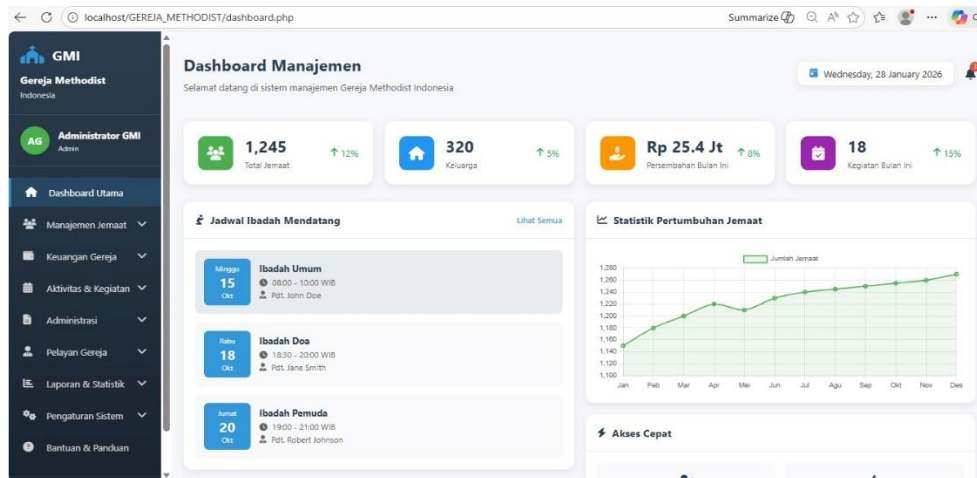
localhost/GEREJA_METHODIST/dashboard.php

Summarize

GMI
Gereja Methodist
Indonesia

AG Administrator GMI
Admin

Dashboard Utama
Manajemen Jemaat
Keuangan Gereja
Aktivitas & Kegiatan
Administrasi
Pelayan Gereja
Laporan & Statistik
Pengaturan Sistem
Bantuan & Panduan

Dashboard Manajemen
Selamat datang di sistem manajemen Gereja Methodist Indonesia

Wednesday, 28 January 2026

1,245 Total Jemaat ↑ 12%
320 Keluarga ↑ 5%
Rp 25.4 Jt Persembahan Bulan Ini ↑ 8%
18 Kegiatan Bulan Ini ↑ 15%

Jadwal Ibadah Mendatang
Lihat Semua

Minggu 15 Okt
Ibadah Umum
08:00 - 10:00 WIB
Pdt. John Doe

Rabu 18 Okt
Ibadah Doa
18:30 - 20:00 WIB
Pdt. Jane Smith

Jumat 20 Okt
Ibadah Pemuda
19:00 - 21:00 WIB
Pdt. Robert Johnson

Statistik Pertumbuhan Jemaat
Jumlah Jemaat
1,280
1,260
1,240
1,220
1,200
1,180
1,160
1,140
1,120
1,100
Jan Feb Mar Apr Mei Jun Jul Agu Sep Okt Nov Des

Akses Cepat